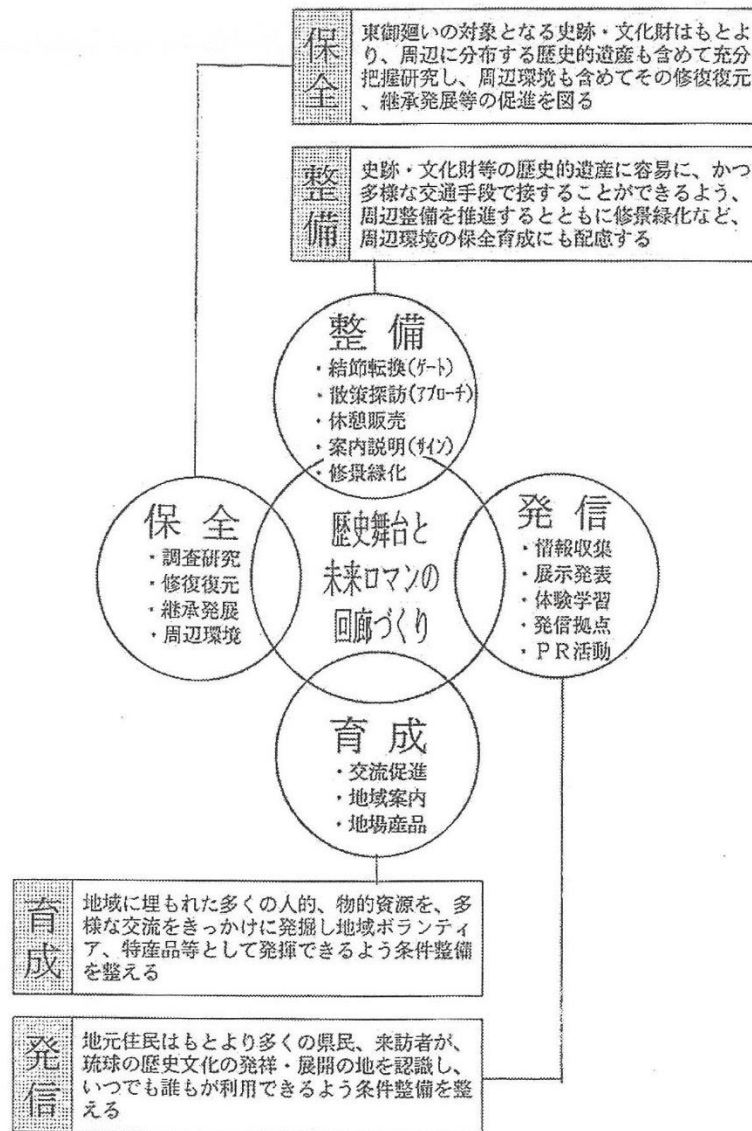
保全

東御廻いの対象となる史跡・文化財はもとより、周辺に分布する歴史的遺産も含めて充分把握研究し、周辺環境も含めてその修復復元、継承発展等の促進を図る

整備

史跡・文化財等の歴史的遺産に容易に、かつ多様な交通手段で接することができるよう、周辺整備を推進するとともに修景緑化など、周辺環境の保全育成にも配慮する

整備
・結節転換(ゲート)
・散策探訪(アプローチ)
・休憩販売
・案内説明(サイン)
・修景緑化

保全
・調査研究
・修復復元
・継承発展
・周辺環境

歴史舞台と未来ロマンの回廊づくり

発信
・情報収集
・展示発表
・体験学習
・発信拠点
・PR活動

育成
・交流促進
・地域案内
・地場産品

育成

地域に埋もれた多くの人的、物的資源を、多様な交流をきっかけに発掘し地域ボランティア、特産品等として発揮できるよう条件整備を整える

発信

地元住民はもとより多くの県民、来訪者が、琉球の歴史文化の発祥・展開の地を認識し、いつでも誰もが利用できるよう条件整備を整える